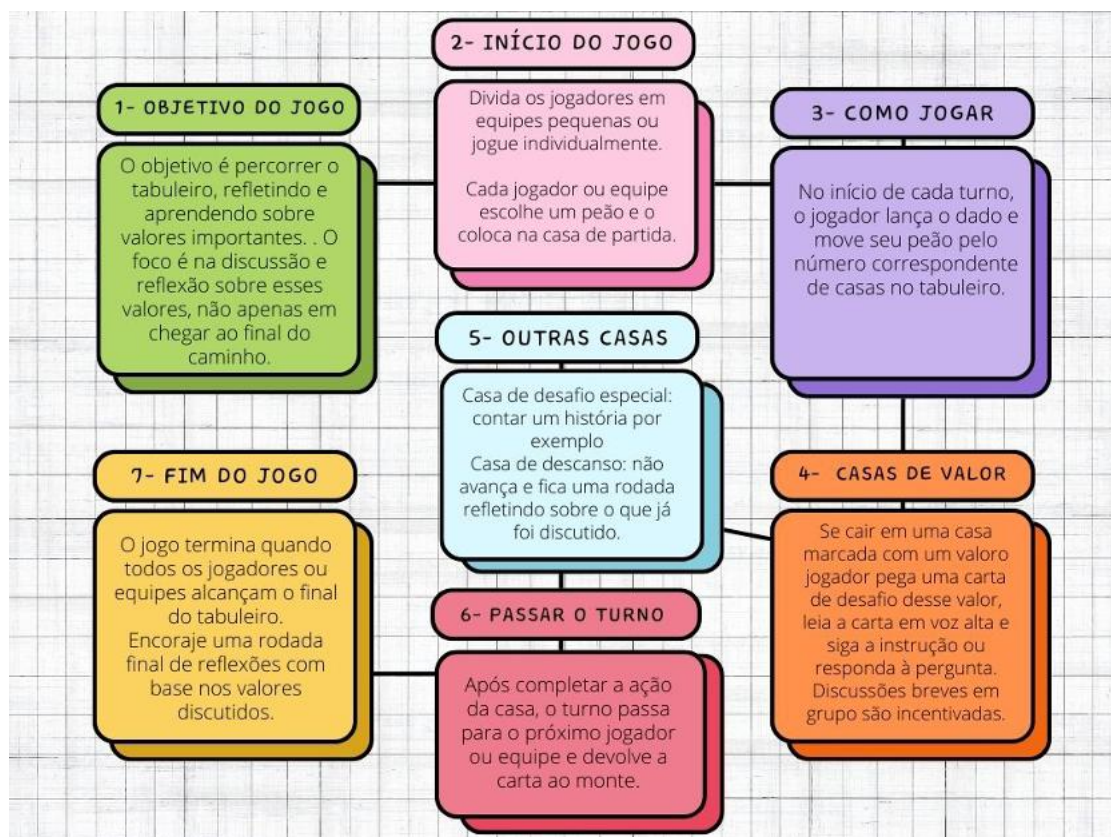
2- INÍCIO DO JOGO

Divida os jogadores em equipes pequenas ou jogue individualmente.

Cada jogador ou equipe escolhe um peão e o coloca na casa de partida.

1- OBJETIVO DO JOGO

O objetivo é percorrer o tabuleiro, refletindo e aprendendo sobre valores importantes. . O foco é na discussão e reflexão sobre esses valores, não apenas em chegar ao final do caminho.

3- COMO JOGAR

No início de cada turno, o jogador lança o dado e move seu peão pelo número correspondente de casas no tabuleiro.

5- OUTRAS CASAS

Casa de desafio especial: contar um história por exemplo
Casa de descanso: não avança e fica uma rodada refletindo sobre o que já foi discutido.

7- FIM DO JOGO

O jogo termina quando todos os jogadores ou equipes alcançam o final do tabuleiro.
Encoraje uma rodada final de reflexões com base nos valores discutidos.

4- CASAS DE VALOR

Se cair em uma casa marcada com um valoro jogador pega uma carta de desafio desse valor, leia a carta em voz alta e siga a instrução ou responda à pergunta. Discussões breves em grupo são incentivadas.

6- PASSAR O TURNO

Após completar a ação da casa, o turno passa para o próximo jogador ou equipe e devolve a carta ao monte.